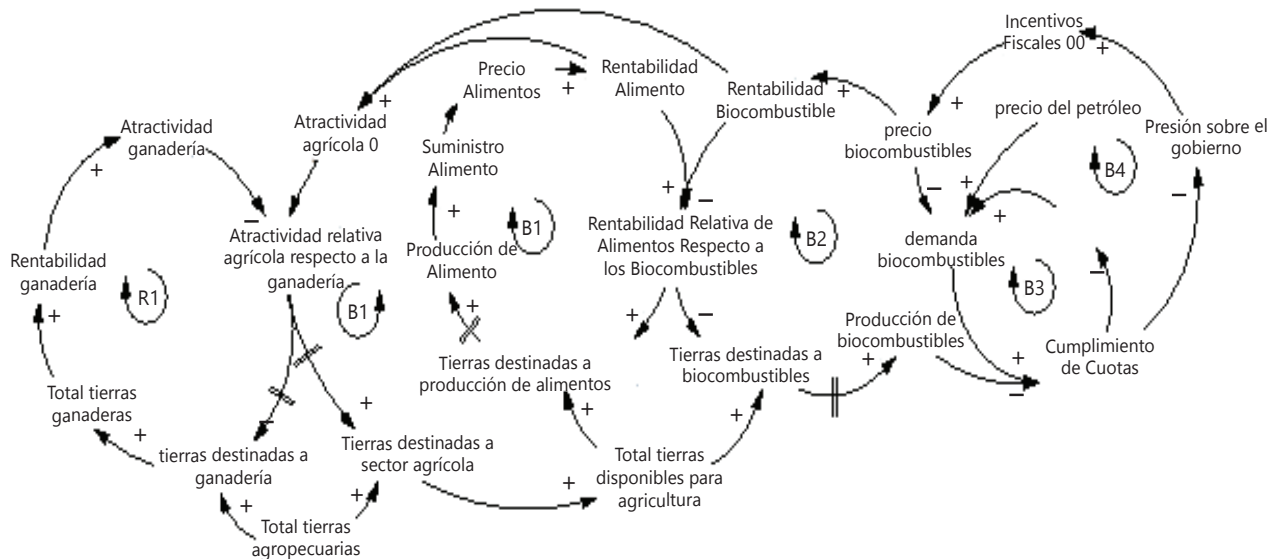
Incentivos Fiscales 00
+
Precio Alimentos
+
Rentabilidad Alimento
Rentabilidad Biocombustible
+
precio biocombustibles
+
precio del petróleo
Presión sobre el gobierno
Atractividad ganadería
+
Atractividad agrícola 0
+
Suministro Alimento
+
B1
Producción de Alimento
+
−
Rentabilidad Relativa de Alimentos Respecto a los Biocombustibles
B2
−
+
+
B4
demanda biocombustibles
B3
−
−
Rentabilidad ganadería
R1
+
−
Atractividad relativa agrícola respecto a la ganadería
B1
+
Tierras destinadas a producción de alimentos
+
+
−
Tierras destinadas a biocombustibles
Producción de biocombustibles
+
+
Cumplimiento de Cuotas
−
Total tierras ganaderas
+
−
tierras destinadas a ganadería
+
Tierras destinadas a sector agrícola
+
Total tierras disponibles para agricultura
+
+
+
+
Total tierras agropecuarias